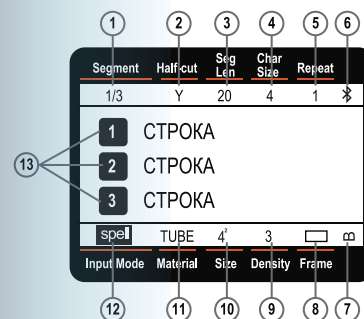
1 2 3 4 5 6

| Segment | Half-cut | Seg Len | Char Size | Repeat |
|---|---|---|---|---|
| 1/3 | Y | 20 | 4 | 1 |

13

1 СТРОКА
2 СТРОКА
3 СТРОКА

| spel | TUBE | 4² | 3 | | |
|---|---|---|---|---|---|
| Input Mode | Material | Size | Density | Frame | |

12 11 10 9 8 7